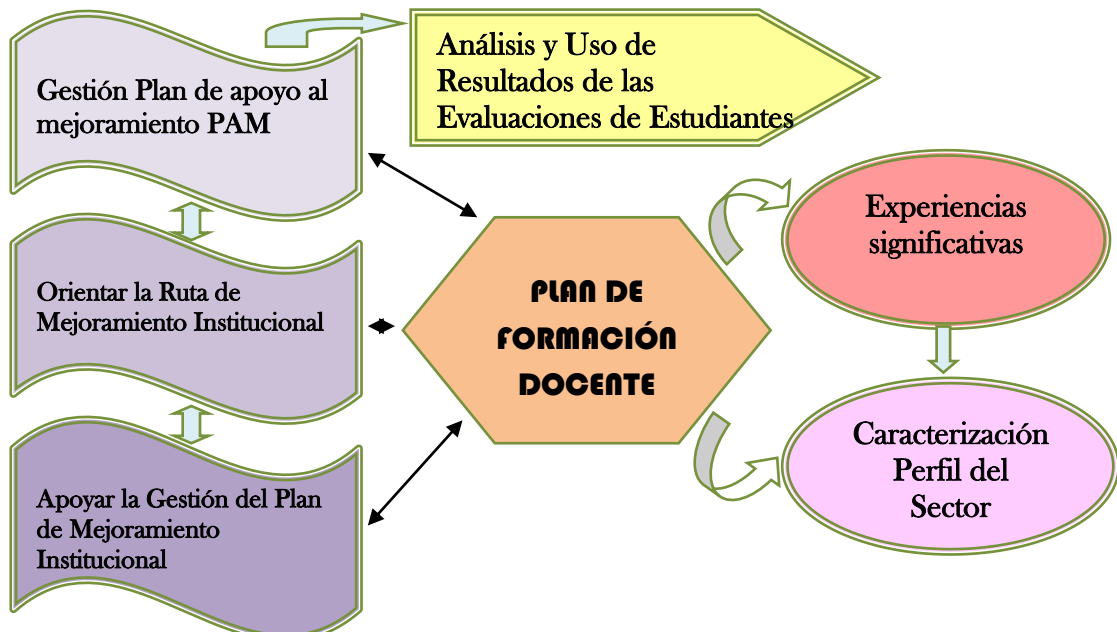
Gestión Plan de apoyo al mejoramiento PAM

Análisis y Uso de Resultados de las Evaluaciones de Estudiantes

Orientar la Ruta de Mejoramiento Institucional

PLAN DE FORMACIÓN DOCENTE

Experiencias significativas

Apoyar la Gestión del Plan de Mejoramiento Institucional

Caracterización Perfil del Sector